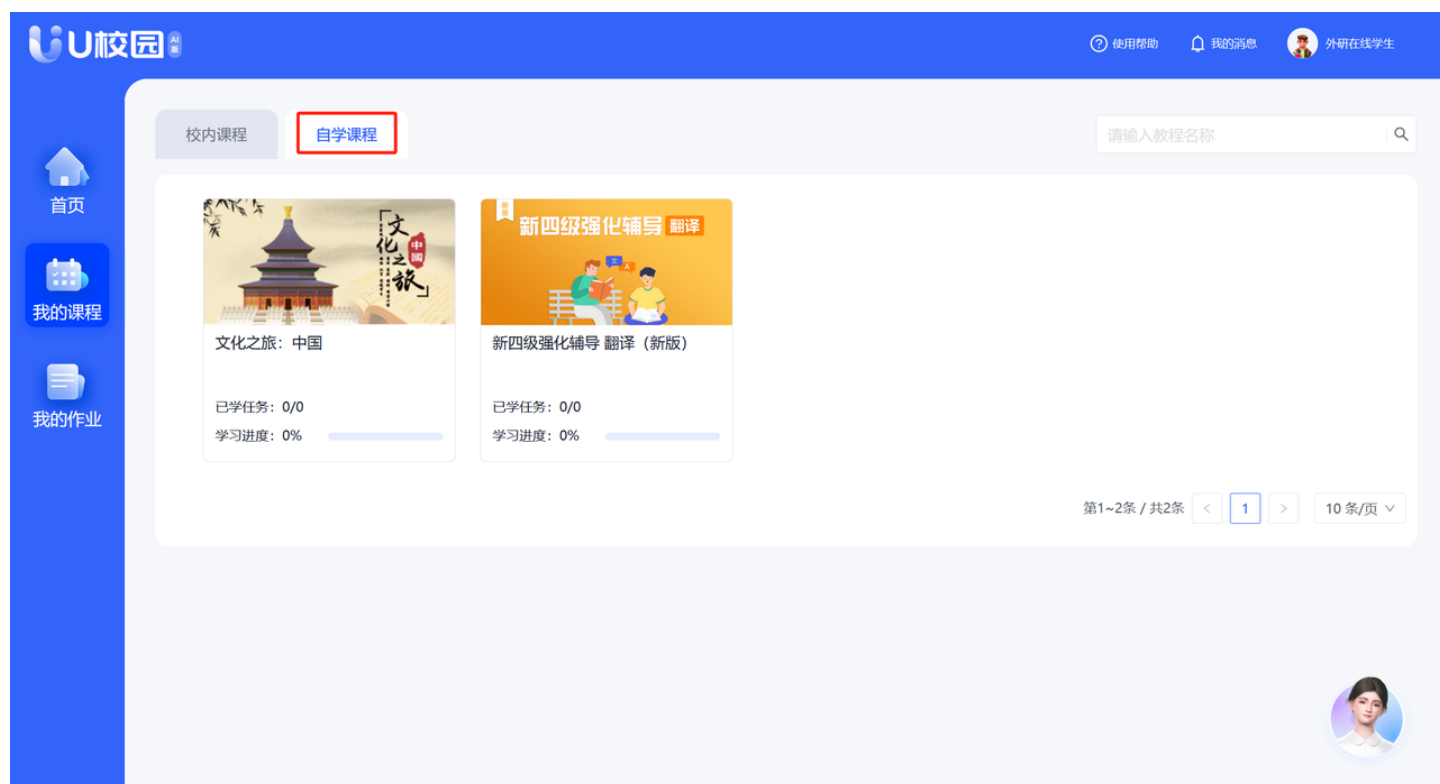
U校园 AI版

使用帮助　我的消息　外研在线学生

首页

我的课程

我的作业

校内课程　自学课程

请输入教程名称

文化之旅 中國

文化之旅：中国

已学任务：0/0

学习进度：0%

新版

新四级强化辅导 翻译

文 A

新四级强化辅导 翻译（新版）

已学任务：0/0

学习进度：0%

第1~2条 / 共2条　<　1　>　10 条/页